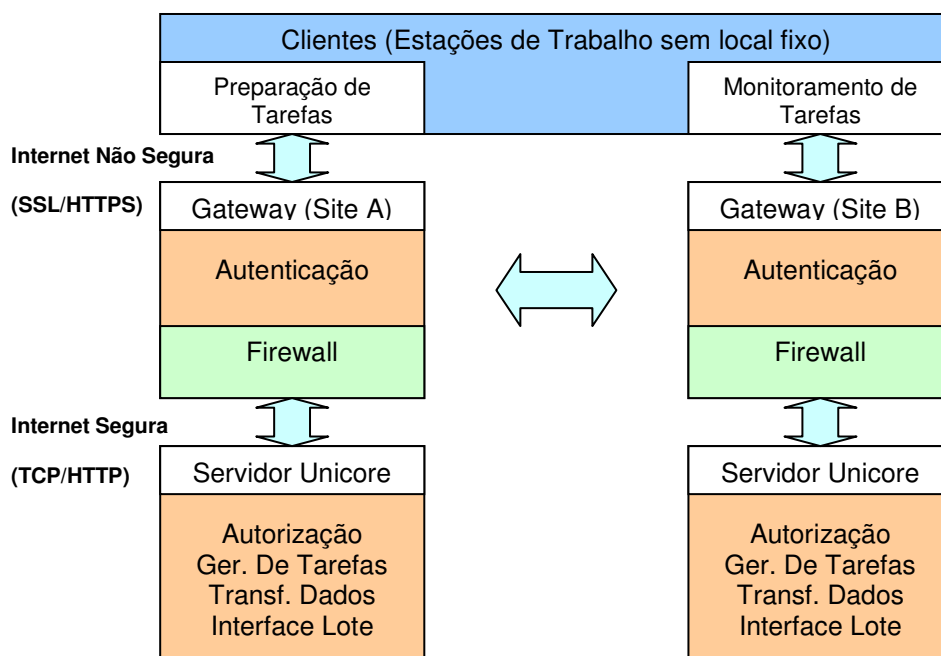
Clientes (Estações de Trabalho sem local fixo)

Preparação de Tarefas

Monitoramento de Tarefas

Internet Não Segura

(SSL/HTTPS)

Gateway (Site A)

Autenticação

Firewall

Gateway (Site B)

Autenticação

Firewall

Internet Segura

(TCP/HTTP)

Servidor Unicore

Autorização
Ger. De Tarefas
Transf. Dados
Interface Lote

Servidor Unicore

Autorização
Ger. De Tarefas
Transf. Dados
Interface Lote